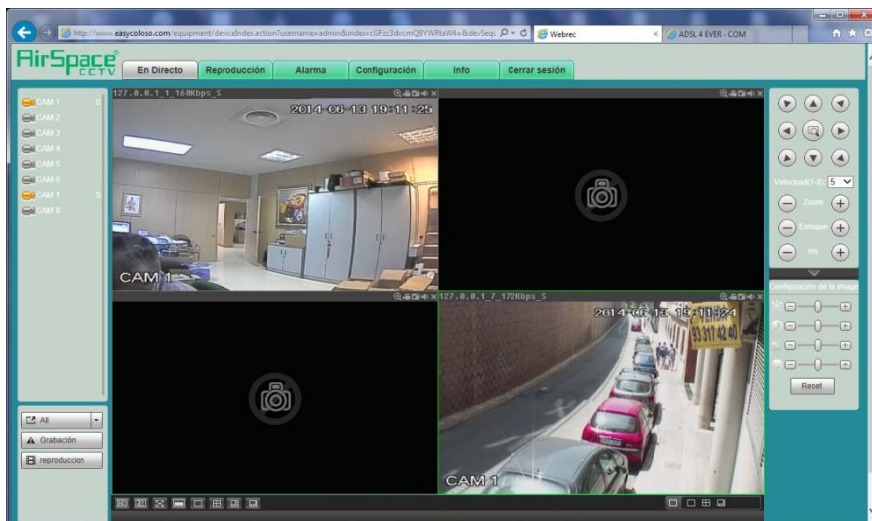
http://www.easycoloso.com/equipment/deviceIndex.action?username=admin&index=cGFzc3dvcmQ9YWRtaW4=&devSeq
Webrec
ADSL 4 EVER - COM

AirSpace CCTV

En Directo
Reproducción
Alarma
Configuración
Info
Cerrar sesión

CAM 1
CAM 2
CAM 3
CAM 4
CAM 5
CAM 6
CAM 1
CAM 8

All
Grabación
reproduccion

127.0.0.1_1_160Kbps_S
2014-06-13 19:11:25
CAM 1

127.0.0.1_7_172Kbps_S
2014-06-13 19:11:24
93 317 42 40
CAM 1

Velocidad(1-8): 5
Zoom
Enfoque
Iris

Configuración de la imagen

Reset